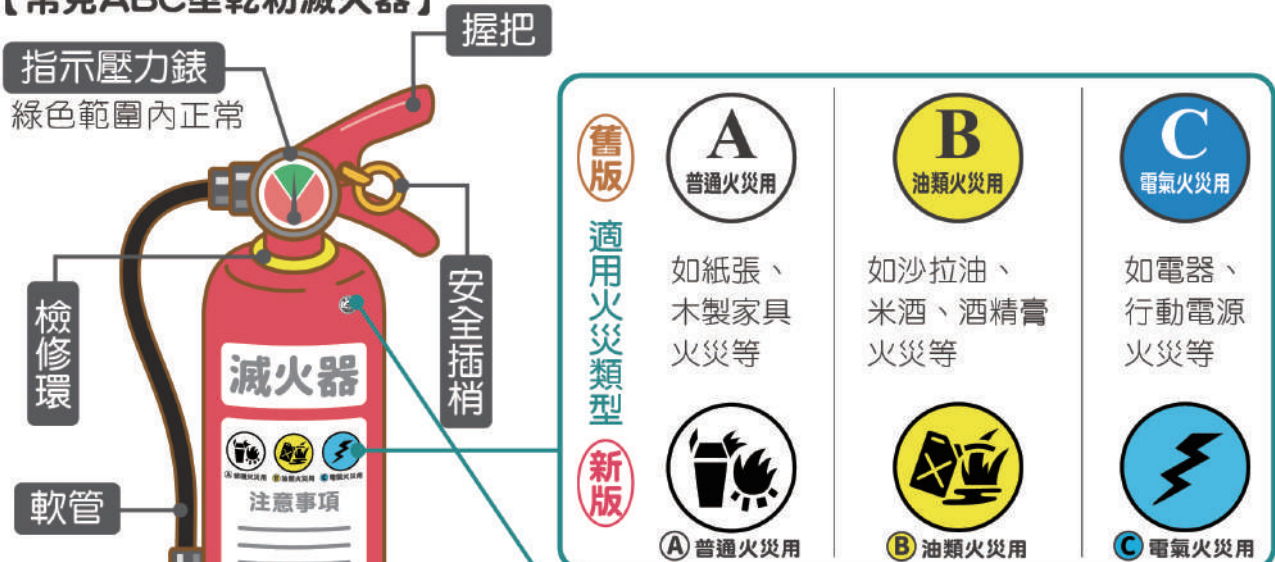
【常見ABC型乾粉滅火器】

握把

指示壓力錶
綠色範圍內正常

安全插梢

檢修環

軟管

滅火器

A 普通火災用 B 油類火災用 C 電氣火災用

注意事項

舊版

適用火災類型

新版

A 普通火災用

如紙張、木製家具火災等

A 普通火災用

B 油類火災用

如沙拉油、米酒、酒精膏火災等

B 油類火災用

C 電氣火災用

如電器、行動電源火災等

C 電氣火災用